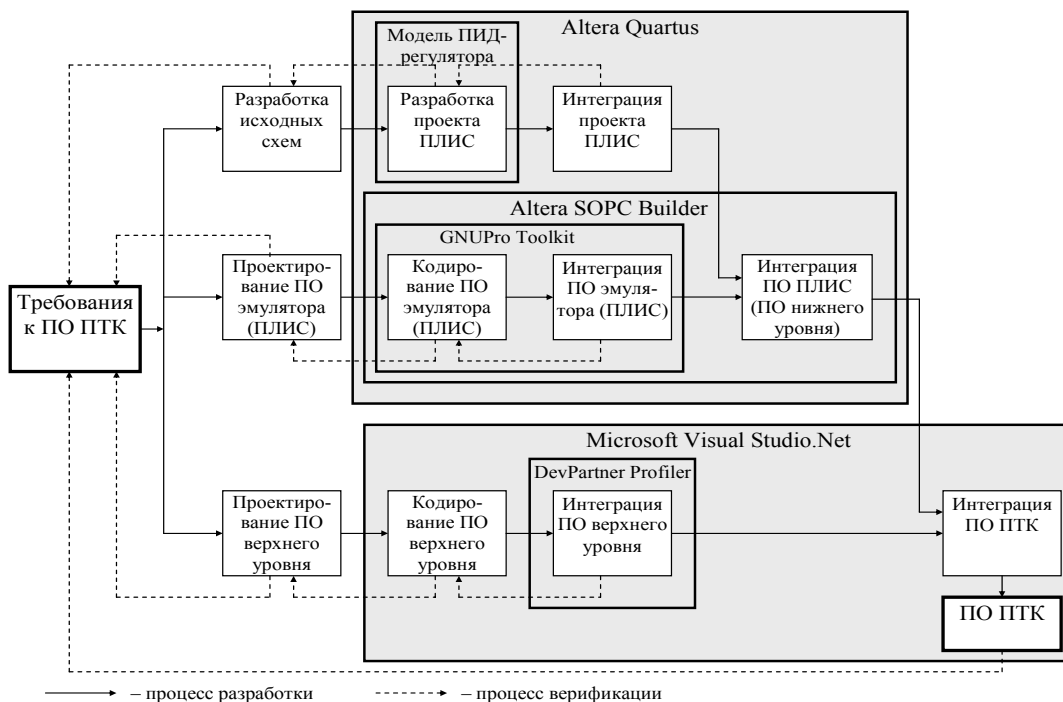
Altera Quartus

Модель ПИД-регулятора

Разработка исходных схем

Разработка проекта ПЛИС

Интеграция проекта ПЛИС

Altera SOPC Builder

GNUPro Toolkit

Требования к ПО ПТК

Проектирование ПО эмулятора (ПЛИС)

Кодирование ПО эмулятора (ПЛИС)

Интеграция ПО эмулятора (ПЛИС)

Интеграция ПО ПЛИС (ПО нижнего уровня)

Microsoft Visual Studio.Net

DevPartner Profiler

Проектирование ПО верхнего уровня

Кодирование ПО верхнего уровня

Интеграция ПО верхнего уровня

Интеграция ПО ПТК

ПО ПТК

– процесс разработки

– процесс верификации